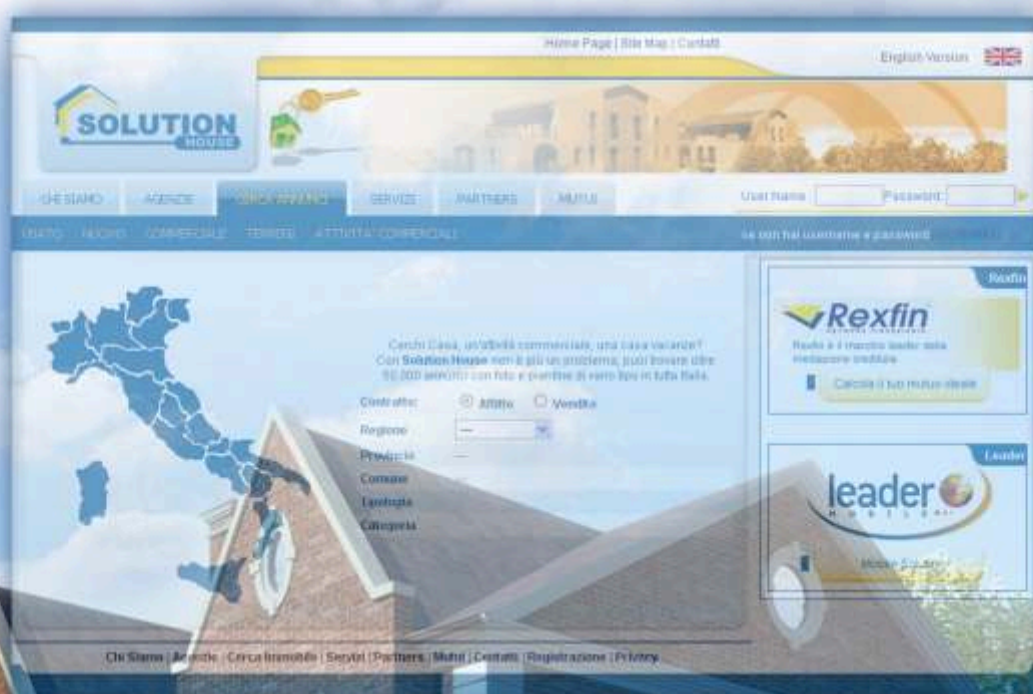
Home Page | Site Map | Contatti

English Version

SOLUTION HOUSE

CHI SIAMO AGENZIE CERCA IMMOBILE SERVIZI PARTNERS MUTUI

User Name Password

USATO NUOVO COMMERCIALE TERRENI ATTIVITA' COMMERCIALI

se non hai username e password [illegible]

Cerchi Casa, un'attività commerciale, una casa vacanze? Con Solution House non è più un problema, puoi trovare oltre 50.000 annunci con foto e piantine di vario tipo in tutta Italia.

Contratto: Affitto Vendita

Regione ---

Provincia ---

Comune

Tipologia

Categoria

Rexfin

Rexfin

Rexfin è il nuovo leader della mediazione creditizia

Calcola il tuo mutuo ideale

Leader

leader

Mobili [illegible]

Chi Siamo | Agenzie | Cerca Immobile | Servizi | Partners | Mutui | Contatti | Registrazione | Privacy